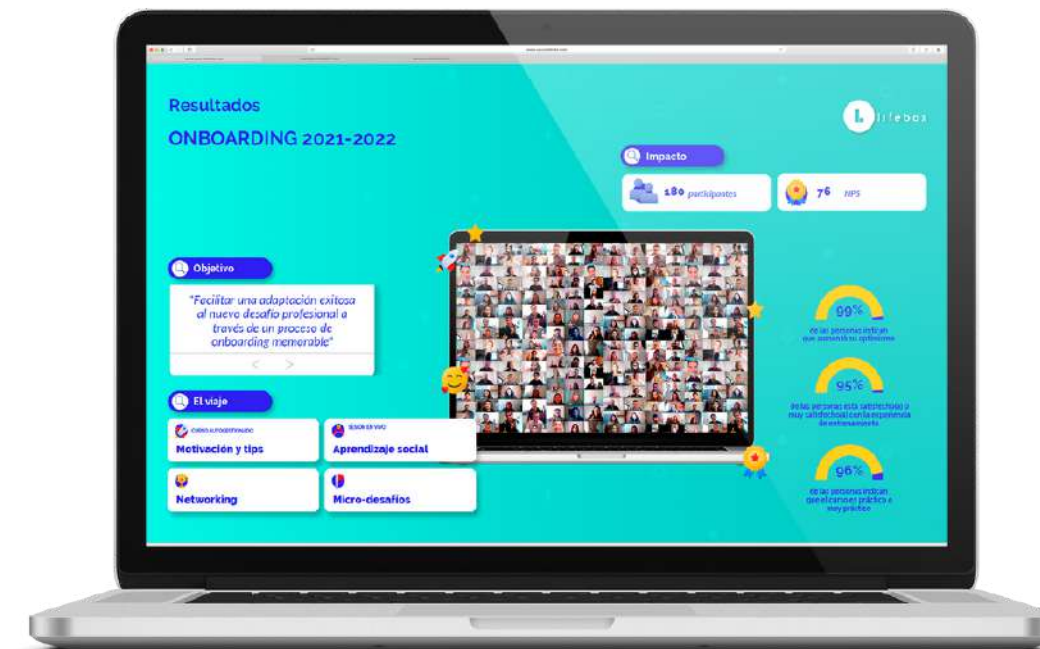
Resultados

ONBOARDING 2021-2022

lifebox

Impacto

180 participantes

76 NPS

Objetivo

"Facilitar una adaptación exitosa al nuevo desafío profesional a través de un proceso de onboarding memorable"

El viaje

CURSO AUTOGESTIONADO
Motivación y tips

SESIÓN EN VIVO
Aprendizaje social

Networking

Micro-desafíos

99%
de las personas indican que aumentó su optimismo

95%
de las personas está satisfecho(a) o muy satisfecho(a) con la experiencia de entrenamiento

96%
de las personas indican que el curso es práctico o muy práctico